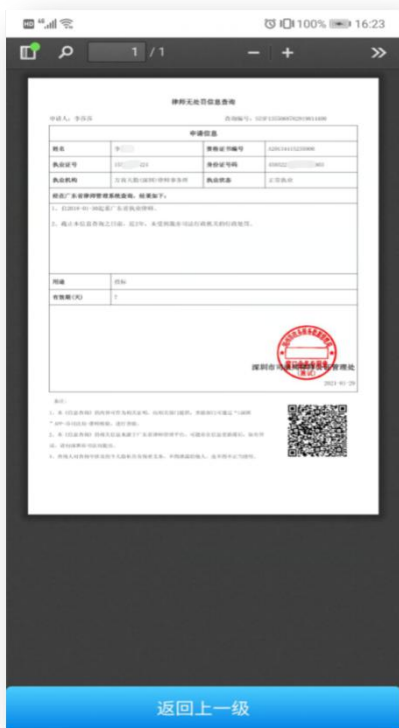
100% 16:23

1 / 1

律师无处罚信息查询

申请人：李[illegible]　　查询编号：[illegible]

申请信息

| 姓名 | 李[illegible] | 执业证书编号 | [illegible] |
|---|---|---|---|
| 身份证号 | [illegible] | 执业证号码 | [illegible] |
| 执业机构 | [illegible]律师事务所 | 执业状态 | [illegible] |

经在广东省律师管理系统查询，结果如下：

1、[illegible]

2、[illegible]

| 用途 | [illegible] |
|---|---|
| 有效期(天) | 7 |

深圳市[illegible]管理处

2023-01-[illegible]

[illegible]

返回上一级